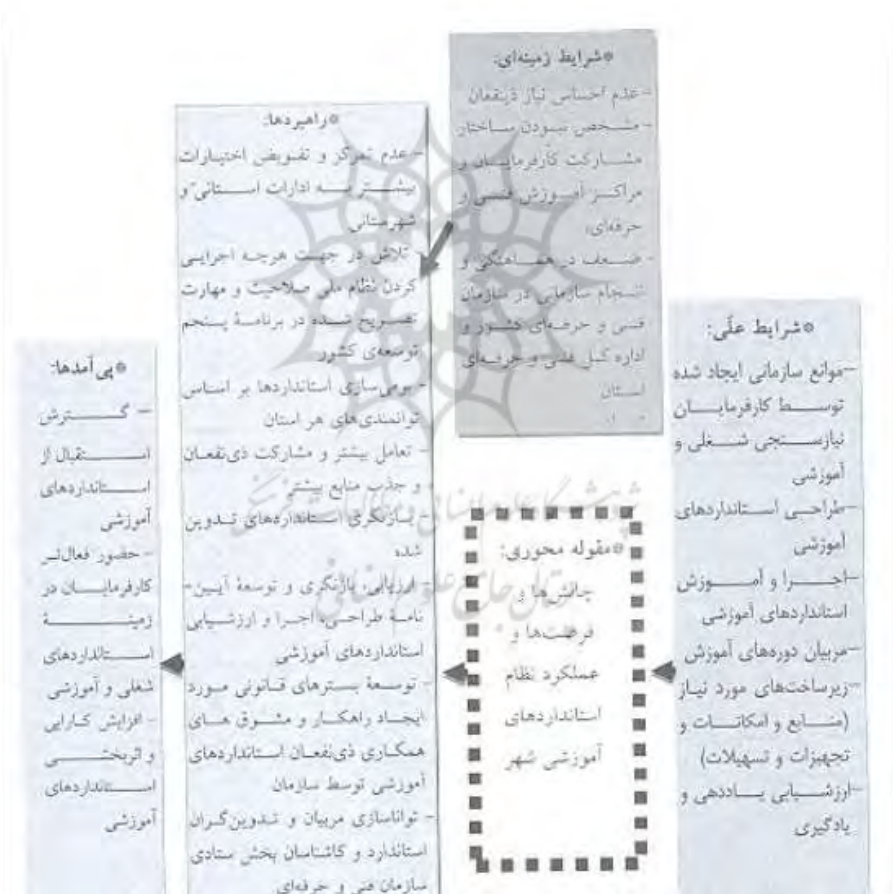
*شرایط زمینه‌ای:
- عدم احساس نیاز ذی‌نفعان
- مشخص نبودن ساختار مشارکت کارفرمایان و مراکز آموزش فنی و حرفه‌ای
- ضعف در هماهنگی و انسجام سازمانی در سازمان فنی و حرفه‌ای کشور و اداره کل فنی و حرفه‌ای استان

*راهبردها:
- عدم تمرکز و تفویض اختیارات بیشتر به ادارات استانی و شهرستانی
- تلاش در جهت هرچه اجرایی کردن نظام ملی صلاحیت و مهارت تصریح شده در برنامهٔ پنجم توسعهٔ کشور
- بومی‌سازی استانداردها بر اساس توانمندی‌های هر استان
- تعامل بیشتر و مشارکت ذی‌نفعان و جذب منابع بیشتر
- بازنگری استانداردهای تدوین شده
- ارزیابی، بازنگری و توسعهٔ آیین‌نامهٔ طراحی، اجرا و ارزشیابی استانداردهای آموزشی
- توسعهٔ بسترهای قانونی مورد ایجاد راهکار و مشوق های همکاری ذی‌نفعان استانداردهای آموزشی توسط سازمان
- توانا‌سازی مربیان و تدوین‌گران استاندارد و کارشناسان بخش ستادی سازمان فنی و حرفه‌ای

*شرایط علّی:
- موانع سازمانی ایجاد شده توسط کارفرمایان
- نیازسنجی شغلی و آموزشی
- طراحی استانداردهای آموزشی
- اجرا و آموزش استانداردهای آموزشی
- مربیان دوره‌های آموزش
- زیرساخت‌های مورد نیاز (منابع و امکانات و تجهیزات و تسهیلات)
- ارزشیابی یاددهی و یادگیری

*مقوله محوری:
چالش‌ها و فرصت‌ها و عملکرد نظام استانداردهای آموزشی شهر

*پی‌آمدها:
- گسترش استقبال از استانداردهای آموزشی
- حضور فعال‌تر کارفرمایان در زمینهٔ استانداردهای شغلی و آموزشی
- افزایش کارایی و اثربخشی استانداردهای آموزشی

پژوهشگاه علوم انسانی و مطالعات فرهنگی
پرتال جامع علوم انسانی